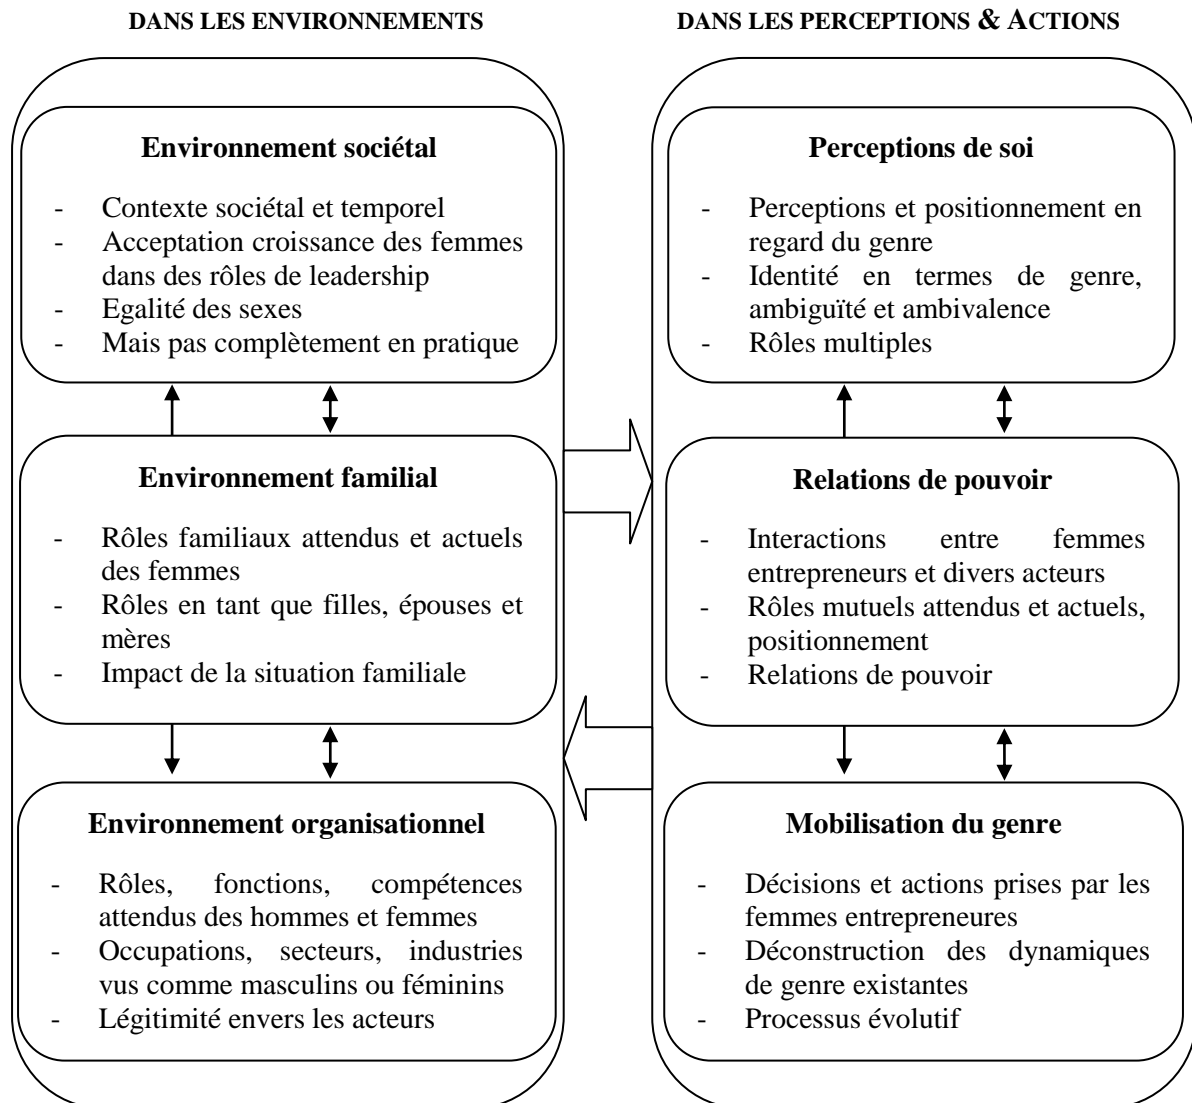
DANS LES ENVIRONNEMENTS

Environnement sociétal

- Contexte sociétal et temporel
- Acceptation croissance des femmes dans des rôles de leadership
- Egalité des sexes
- Mais pas complètement en pratique

Environnement familial

- Rôles familiaux attendus et actuels des femmes
- Rôles en tant que filles, épouses et mères
- Impact de la situation familiale

Environnement organisationnel

- Rôles, fonctions, compétences attendus des hommes et femmes
- Occupations, secteurs, industries vus comme masculins ou féminins
- Légitimité envers les acteurs

DANS LES PERCEPTIONS & ACTIONS

Perceptions de soi

- Perceptions et positionnement en regard du genre
- Identité en termes de genre, ambiguïté et ambivalence
- Rôles multiples

Relations de pouvoir

- Interactions entre femmes entrepreneurs et divers acteurs
- Rôles mutuels attendus et actuels, positionnement
- Relations de pouvoir

Mobilisation du genre

- Décisions et actions prises par les femmes entrepreneures
- Déconstruction des dynamiques de genre existantes
- Processus évolutif